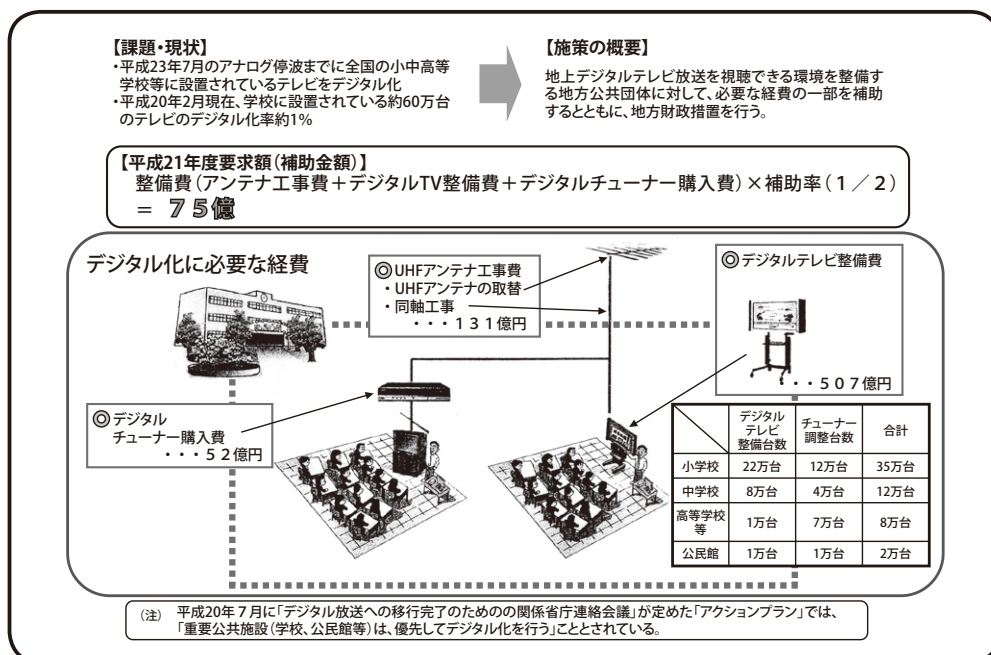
【課題・現状】
・平成23年7月のアナログ停波までに全国の小中高等学校等に設置されているテレビをデジタル化
・平成20年2月現在、学校に設置されている約60万台のテレビのデジタル化率約1%

【施策の概要】
地上デジタルテレビ放送を視聴できる環境を整備する地方公共団体に対して、必要な経費の一部を補助するとともに、地方財政措置を行う。

【平成21年度要求額(補助金額)】
整備費(アンテナ工事費+デジタルTV整備費+デジタルチューナー購入費)×補助率(1/2)
= 75億

デジタル化に必要な経費

◎UHFアンテナ工事費
・UHFアンテナの取替
・同軸工事
・・・131億円

◎デジタルテレビ整備費
・・・507億円

◎デジタル
チューナー購入費
・・・52億円

| | デジタルテレビ整備台数 | チューナー調整台数 | 合計 |
|---|---|---|---|
| 小学校 | 22万台 | 12万台 | 35万台 |
| 中学校 | 8万台 | 4万台 | 12万台 |
| 高等学校等 | 1万台 | 7万台 | 8万台 |
| 公民館 | 1万台 | 1万台 | 2万台 |

(注) 平成20年7月に「デジタル放送への移行完了のためのの関係省庁連絡会議」が定めた「アクションプラン」では、「重要公共施設(学校、公民館等)は、優先してデジタル化を行う」こととされている。